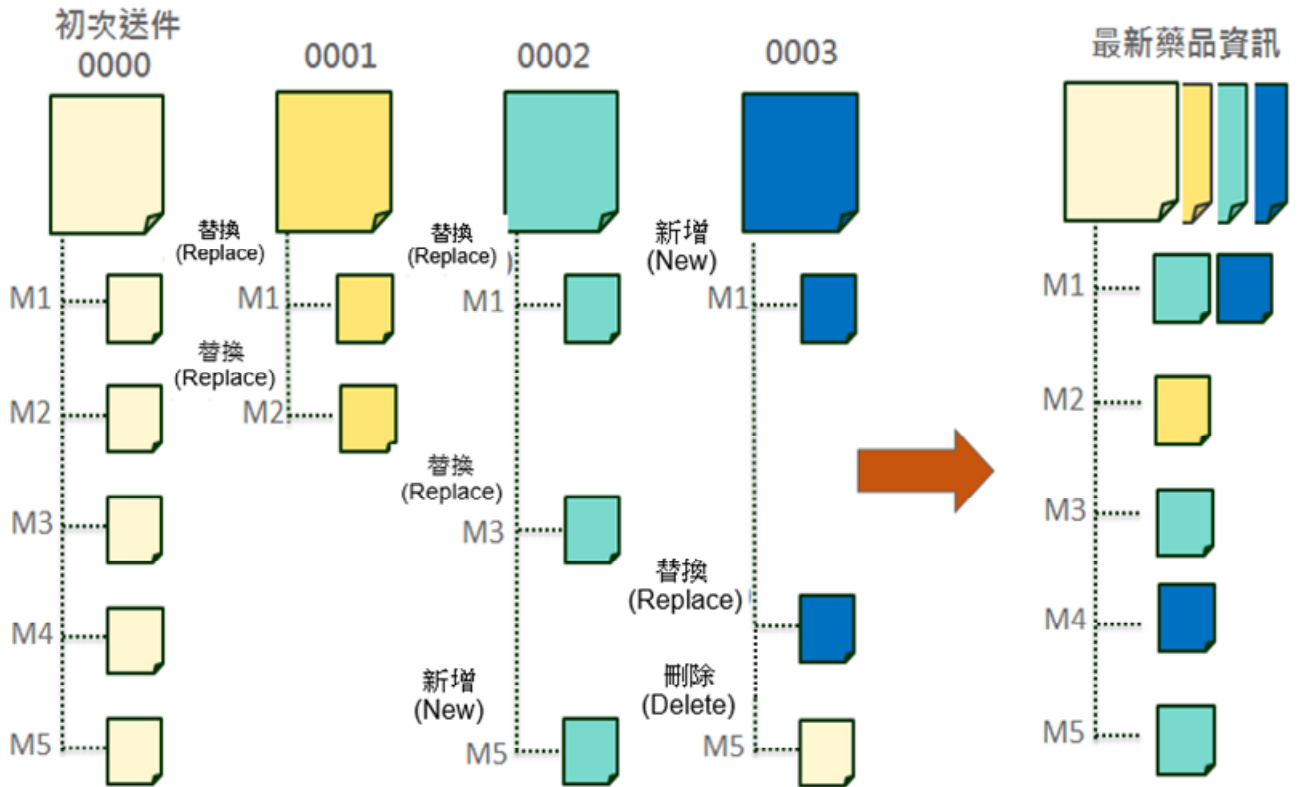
初次送件
0000

M1
M2
M3
M4
M5

0001

替換
(Replace)
M1
替換
(Replace)
M2

0002

替換
(Replace)
M1
替換
(Replace)
M3
新增
(New)
M5

0003

新增
(New)
M1
替換
(Replace)
刪除
(Delete)
M5

最新藥品資訊

M1
M2
M3
M4
M5